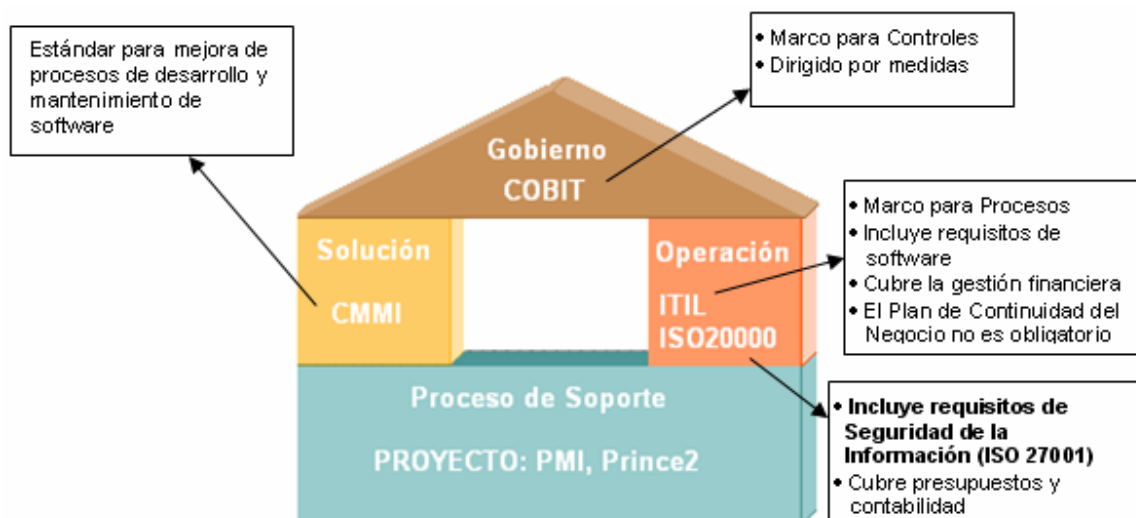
Estándar para mejora de procesos de desarrollo y mantenimiento de software

• Marco para Controles
• Dirigido por medidas

Gobierno
COBIT

Solución
CMMI

Operación
ITIL
ISO20000

• Marco para Procesos
• Incluye requisitos de software
• Cubre la gestión financiera
• El Plan de Continuidad del Negocio no es obligatorio

Proceso de Soporte
PROYECTO: PMI, Prince2

• Incluye requisitos de Seguridad de la Información (ISO 27001)
• Cubre presupuestos y contabilidad